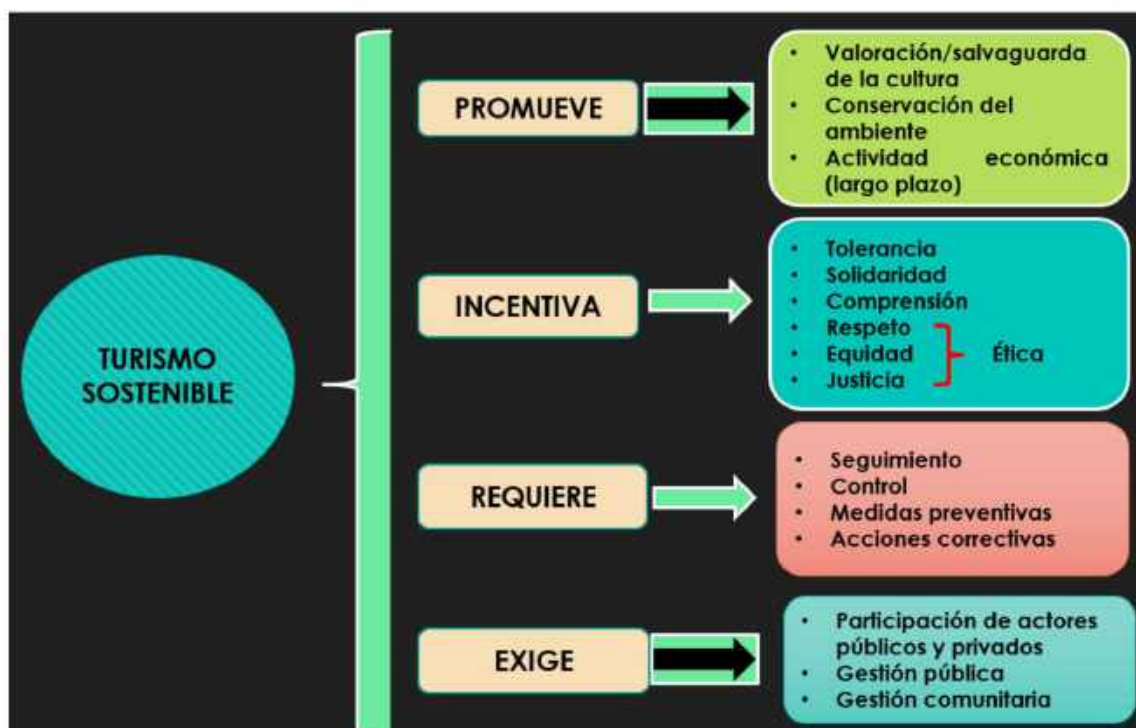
TURISMO SOSTENIBLE

PROMUEVE

- Valoración/salvaguarda de la cultura
- Conservación del ambiente
- Actividad económica (largo plazo)

INCENTIVA

- Tolerancia
- Solidaridad
- Comprensión
- Respeto
- Equidad
- Justicia

Ética

REQUIERE

- Seguimiento
- Control
- Medidas preventivas
- Acciones correctivas

EXIGE

- Participación de actores públicos y privados
- Gestión pública
- Gestión comunitaria